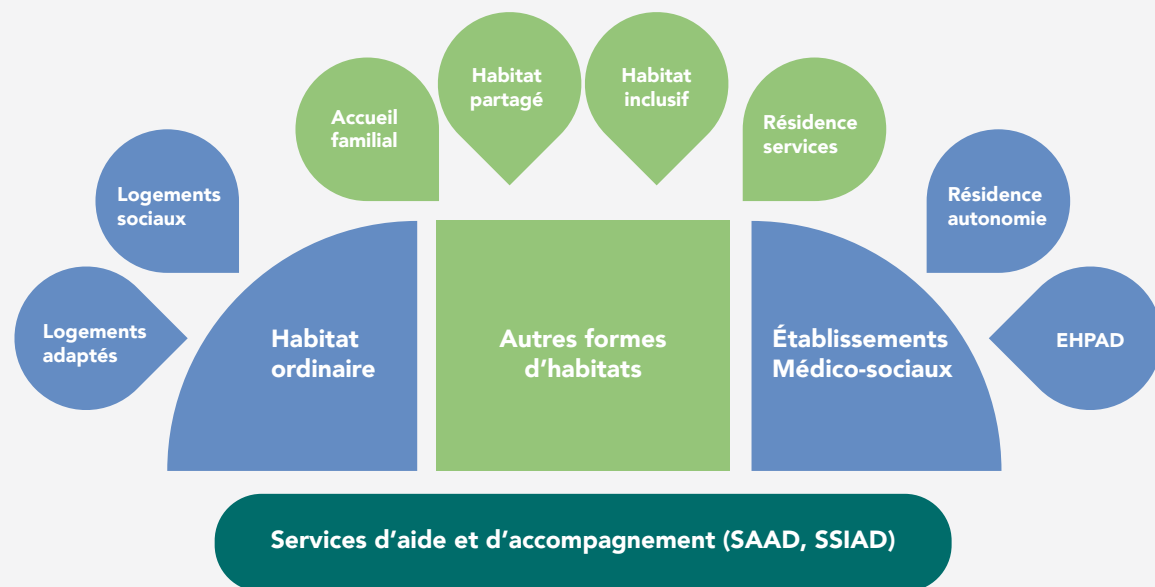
Logements adaptés

Logements sociaux

Accueil familial

Habitat partagé

Habitat inclusif

Résidence services

Résidence autonomie

EHPAD

Habitat ordinaire

Autres formes d’habitats

Établissements Médico-sociaux

Services d’aide et d’accompagnement (SAAD, SSIAD)